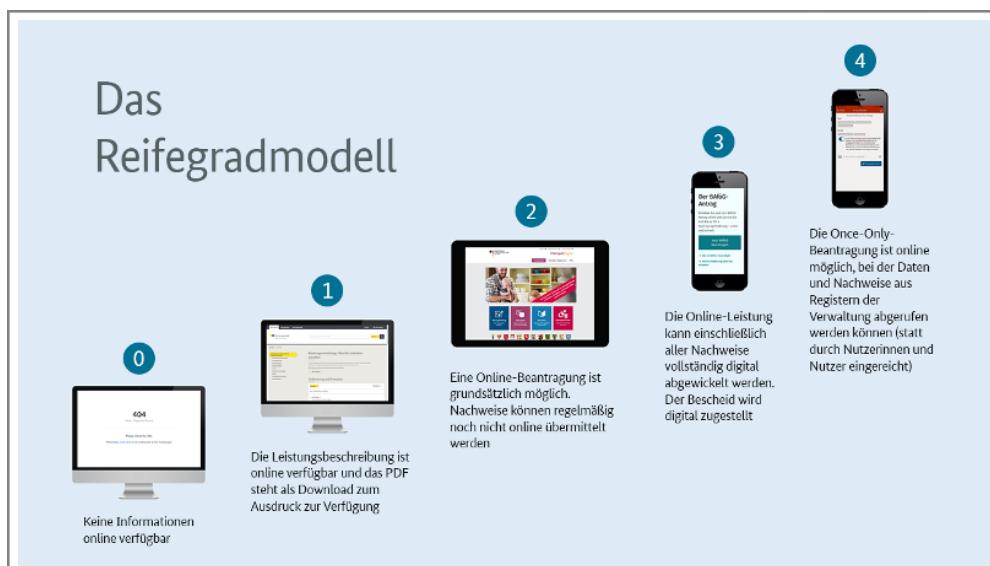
Das Reifegradmodell

0

404

Keine Informationen online verfügbar

1

Die Leistungsbeschreibung ist online verfügbar und das PDF steht als Download zum Ausdruck zur Verfügung

2

Eine Online-Beantragung ist grundsätzlich möglich. Nachweise können regelmäßig noch nicht online übermittelt werden

3

Der BAföG-Antrag

Die Online-Leistung kann einschließlich aller Nachweise vollständig digital abgewickelt werden. Der Bescheid wird digital zugestellt

4

Die Once-Only-Beantragung ist online möglich, bei der Daten und Nachweise aus Registern der Verwaltung abgerufen werden können (statt durch Nutzerinnen und Nutzer eingereicht)